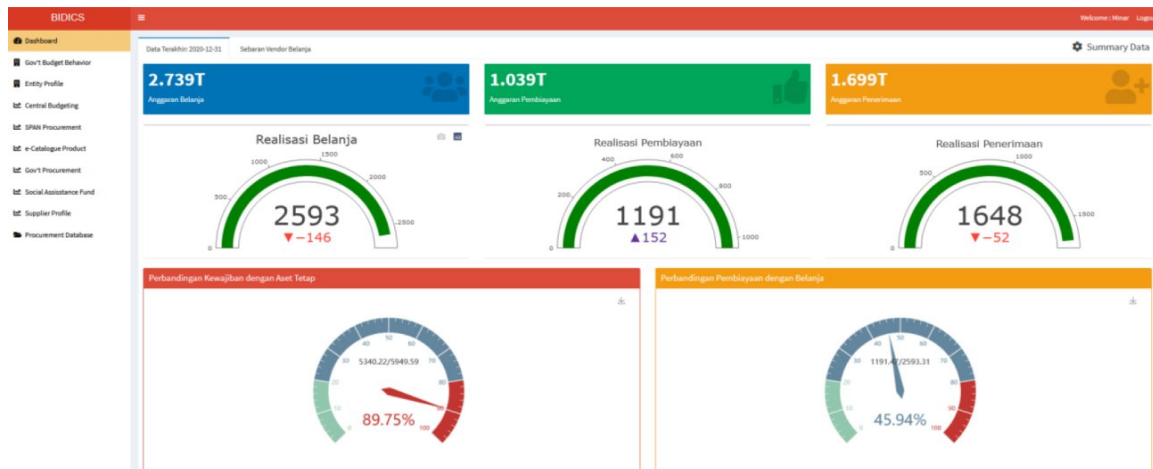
BIDICS
≡
Welcome : Minar Logo

Dashboard
Gov't Budget Behavior
Entity Profile
Central Budgeting
SPAN Procurement
e-Catalogue Product
Gov't Procurement
Social Assistance Fund
Supplier Profile
Procurement Database

Data Terakhir: 2020-12-31
Sebaran Vendor Belanja
Summary Data

2.739T
Anggaran Belanja

1.039T
Anggaran Pembiayaan

1.699T
Anggaran Penerimaan

Realisasi Belanja
0 500 1000 1500 2000 2500
2593
▼−146

Realisasi Pembiayaan
0 200 400 600 800 1000
1191
▲152

Realisasi Penerimaan
0 500 1000 1500
1648
▼−52

Perbandingan Kewajiban dengan Aset Tetap
0 10 20 30 40 50 60 70 80 90 100
5340.22/5949.59
89.75%

Perbandingan Pembiayaan dengan Belanja
0 10 20 30 40 50 60 70 80 90 100
1191.4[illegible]/2593.31
45.94%